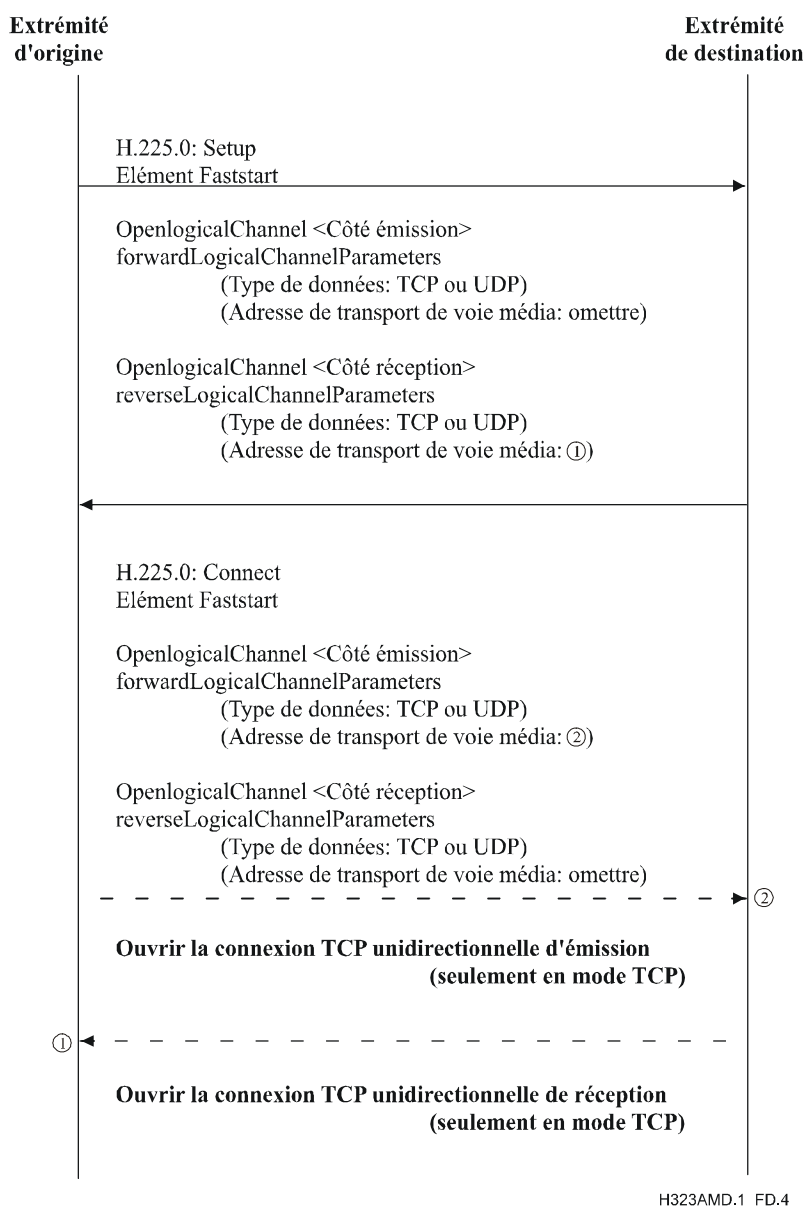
Extrémité d'origine

Extrémité de destination

H.225.0: Setup
Elément Faststart

OpenlogicalChannel <Côté émission>
forwardLogicalChannelParameters
(Type de données: TCP ou UDP)
(Adresse de transport de voie média: omettre)

OpenlogicalChannel <Côté réception>
reverseLogicalChannelParameters
(Type de données: TCP ou UDP)
(Adresse de transport de voie média: ①)

H.225.0: Connect
Elément Faststart

OpenlogicalChannel <Côté émission>
forwardLogicalChannelParameters
(Type de données: TCP ou UDP)
(Adresse de transport de voie média: ②)

OpenlogicalChannel <Côté réception>
reverseLogicalChannelParameters
(Type de données: TCP ou UDP)
(Adresse de transport de voie média: omettre)

②

Ouvrir la connexion TCP unidirectionnelle d'émission
(seulement en mode TCP)

①

Ouvrir la connexion TCP unidirectionnelle de réception
(seulement en mode TCP)

H323AMD.1 FD.4